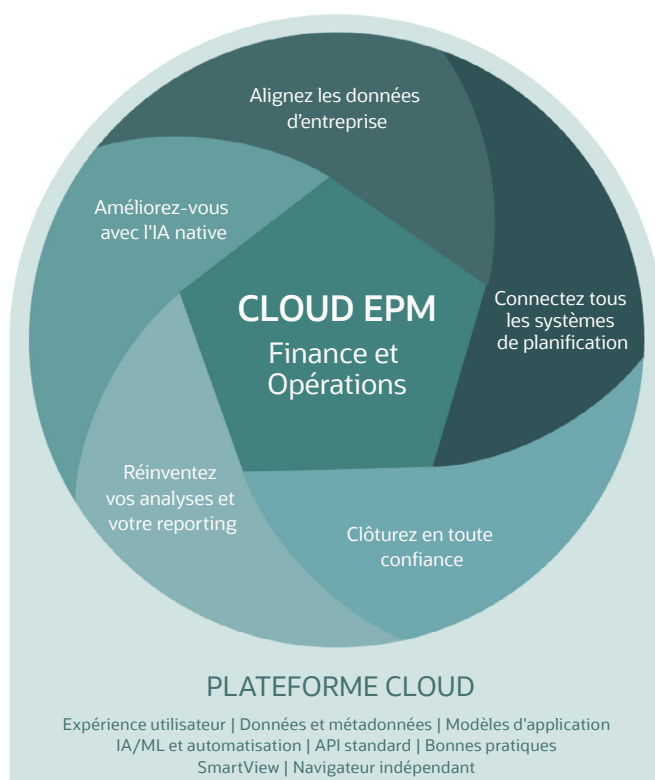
Alignez les données d'entreprise

Connectez tous les systèmes de planification

Clôturez en toute confiance

Réinventez vos analyses et votre reporting

Améliorez-vous avec l'IA native

CLOUD EPM
Finance et Opérations

PLATEFORME CLOUD

Expérience utilisateur | Données et métadonnées | Modèles d'application
IA/ML et automatisation | API standard | Bonnes pratiques
SmartView | Navigateur indépendant